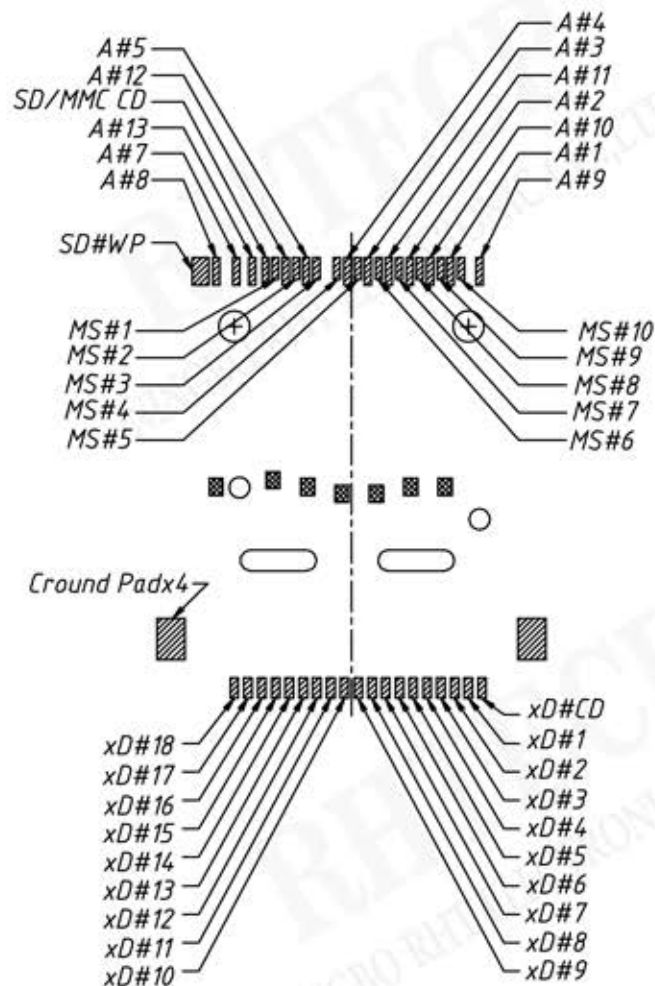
A#5
A#12
SD/MMC CD
A#13
A#7
A#8
A#4
A#3
A#11
A#2
A#10
A#1
A#9
SD#WP
MS#1
MS#2
MS#3
MS#4
MS#5
MS#10
MS#9
MS#8
MS#7
MS#6
Cround Padx4
xD#CD
xD#18
xD#17
xD#16
xD#15
xD#14
xD#13
xD#12
xD#11
xD#10
xD#1
xD#2
xD#3
xD#4
xD#5
xD#6
xD#7
xD#8
xD#9